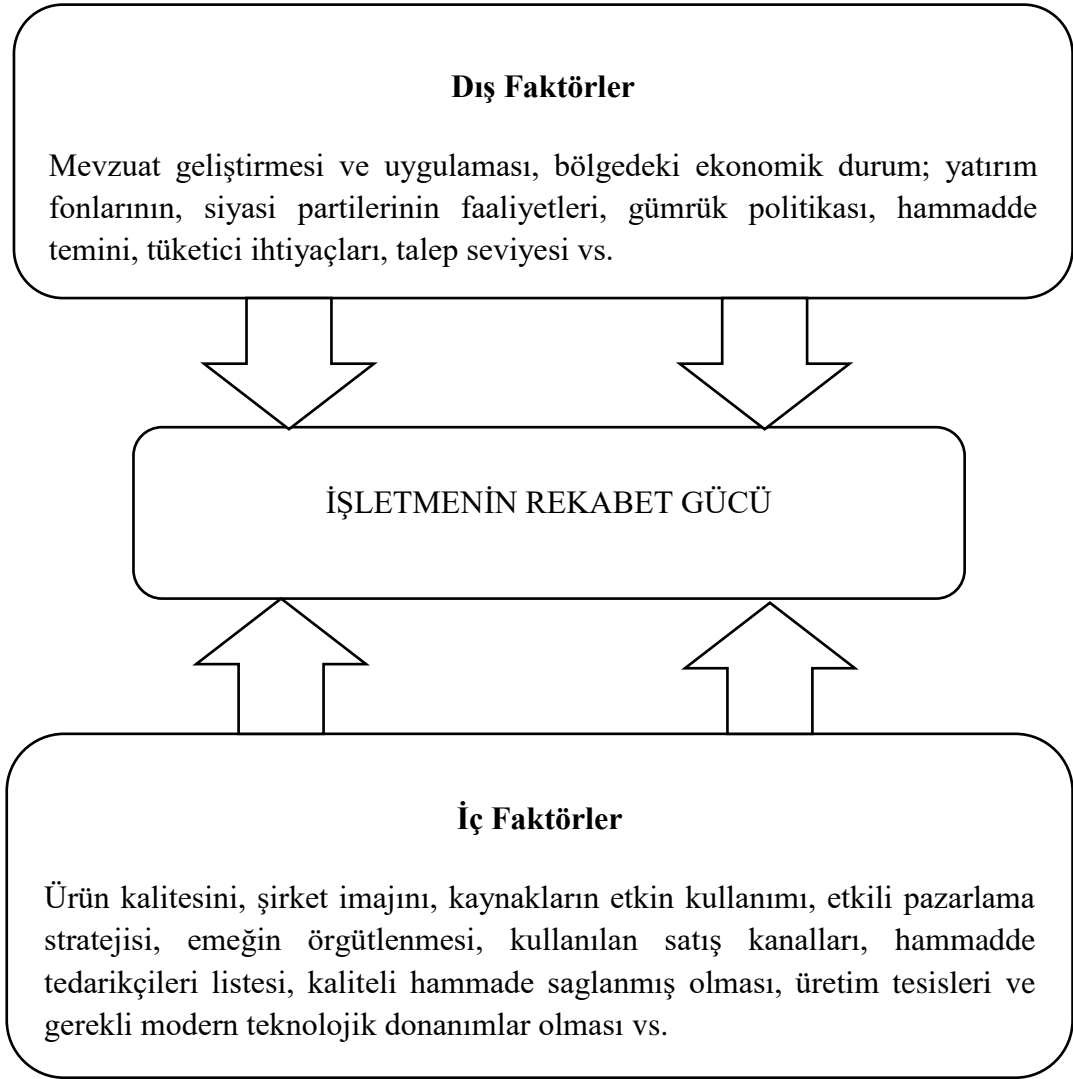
**Dış Faktörler**

Mevzuat geliştirmesi ve uygulaması, bölgedeki ekonomik durum; yatırım fonlarının, siyasi partilerinin faaliyetleri, gümrük politikası, hammadde temini, tüketici ihtiyaçları, talep seviyesi vs.

İŞLETMENİN REKABET GÜCÜ

**İç Faktörler**

Ürün kalitesini, şirket imajını, kaynakların etkin kullanımı, etkili pazarlama stratejisi, emeğin örgütlenmesi, kullanılan satış kanalları, hammadde tedarikçileri listesi, kaliteli hammade saglanmış olması, üretim tesisleri ve gerekli modern teknolojik donanımlar olması vs.